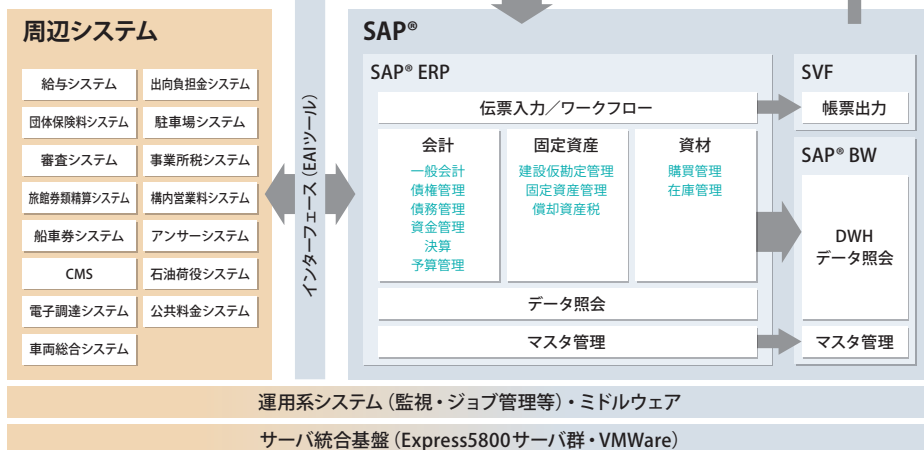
周辺システム

給与システム
出向負担金システム
団体保険料システム
駐車場システム
審査システム
事業所税システム
旅館券類精算システム
構内営業料システム
船車券システム
アンサーシステム
CMS
石油荷役システム
電子調達システム
公共料金システム
車両総合システム

インターフェース（EAIツール）

SAP®

SAP® ERP

伝票入力／ワークフロー

会計
一般会計
債権管理
債務管理
資金管理
決算
予算管理

固定資産
建設仮勘定管理
固定資産管理
償却資産税

資材
購買管理
在庫管理

データ照会

マスタ管理

SVF
帳票出力

SAP® BW
DWH
データ照会

マスタ管理

運用系システム（監視・ジョブ管理等）・ミドルウェア

サーバ統合基盤（Express5800サーバ群・VMWare）